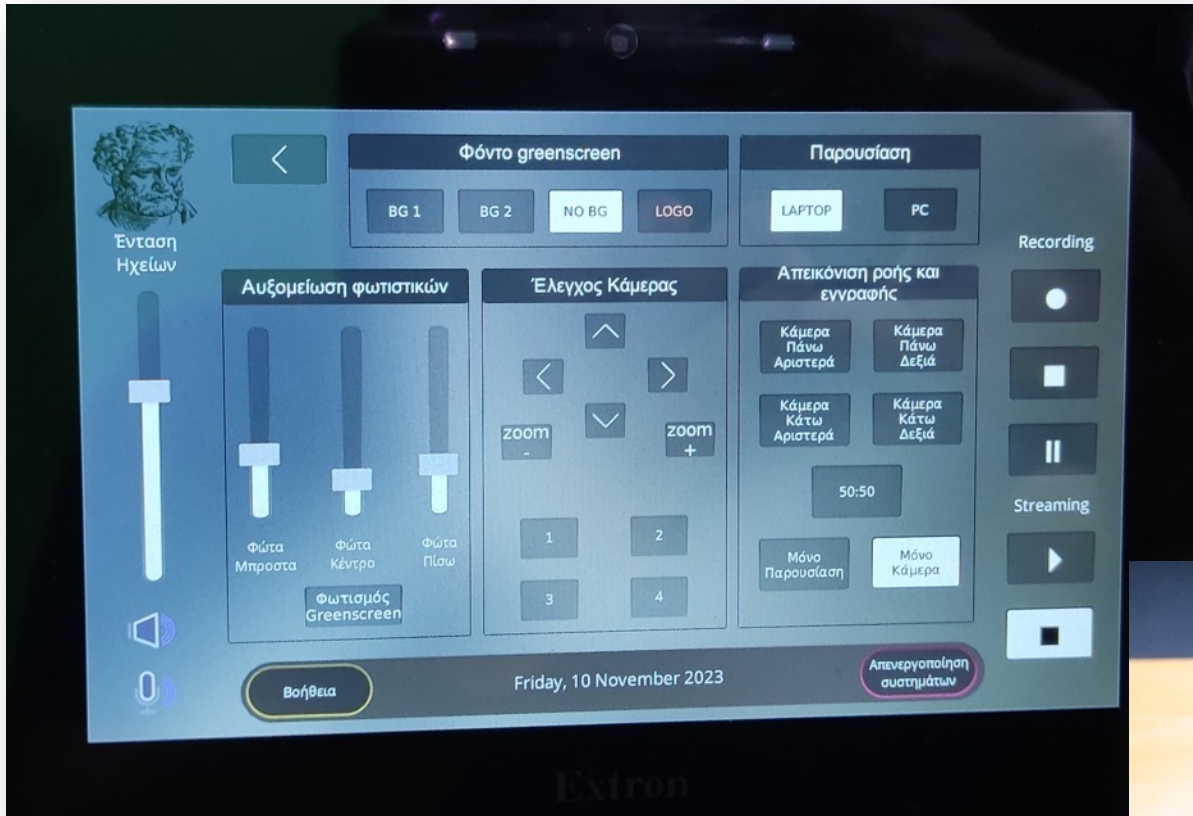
<

Φόντο greenscreen

BG 1 BG 2 NO BG LOGO

Παρουσίαση

LAPTOP PC

Ένταση Ηχείων

Recording

Αυξομείωση φωτιστικών

Φώτα Μπροστα Φώτα Κέντρο Φώτα Πίσω

Φωτισμός Greenscreen

Έλεγχος Κάμερας

zoom - zoom +

1 2 3 4

Απεικόνιση ροής και εγγραφής

Κάμερα Πάνω Αριστερά Κάμερα Πάνω Δεξιά

Κάμερα Κάτω Αριστερά Κάμερα Κάτω Δεξιά

50:50

Μόνο Παρουσίαση Μόνο Κάμερα

Streaming

Βοήθεια

Friday, 10 November 2023

Απενεργοποίηση συστημάτων

Extron